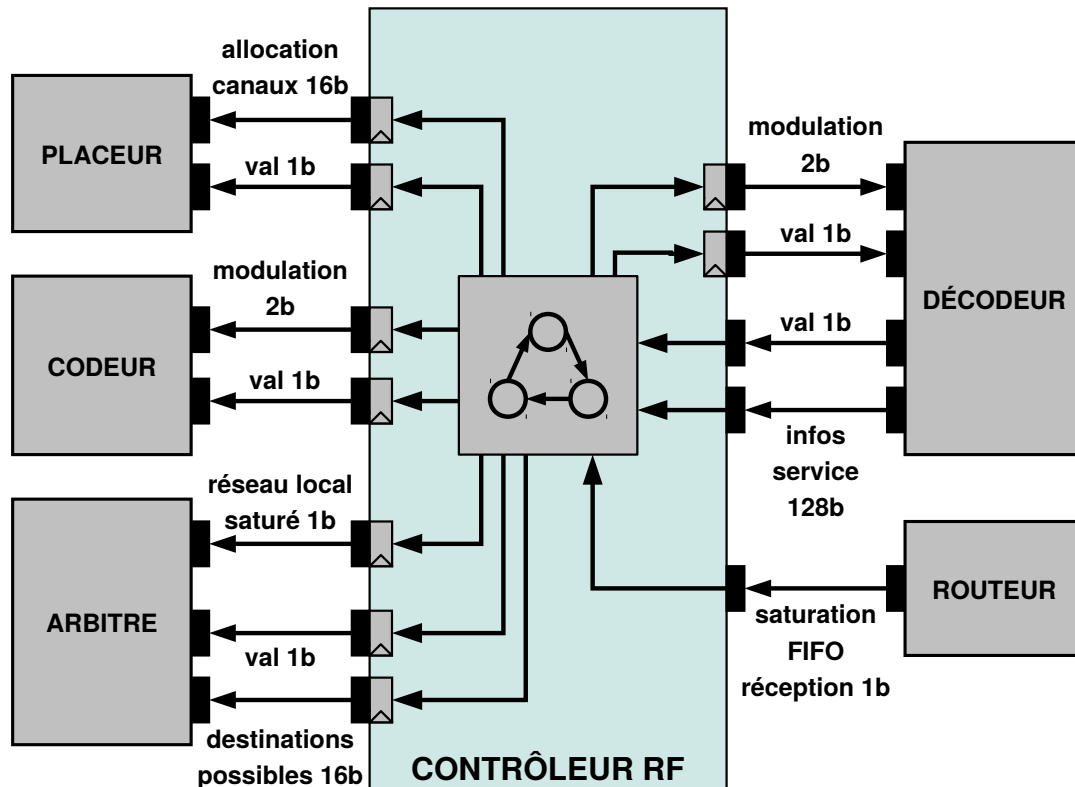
allocation canaux 16b

PLACEUR

val 1b

modulation 2b

CODEUR

val 1b

réseau local saturé 1b

ARBITRE

val 1b

destinations possibles 16b

CONTRÔLEUR RF

modulation 2b

val 1b

val 1b

DÉCODEUR

infos service 128b

ROUTEUR

saturation FIFO réception 1b